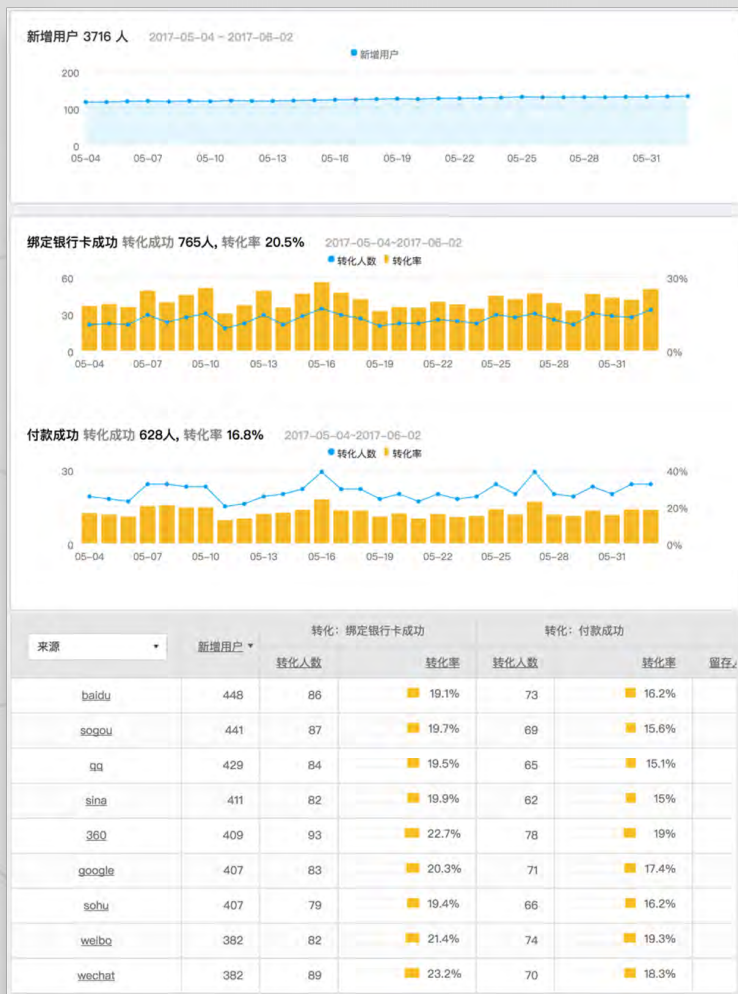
新增用户 3716 人 2017-05-04 - 2017-06-02

新增用户

200
100
0
05-04 05-07 05-10 05-13 05-16 05-19 05-22 05-25 05-28 05-31

绑定银行卡成功 转化成功 765人, 转化率 20.5% 2017-05-04-2017-06-02

转化人数 转化率

60
30
0
30%
0%
05-04 05-07 05-10 05-13 05-16 05-19 05-22 05-25 05-28 05-31

付款成功 转化成功 628人, 转化率 16.8% 2017-05-04-2017-06-02

转化人数 转化率

30
0
40%
20%
0%
05-04 05-07 05-10 05-13 05-16 05-19 05-22 05-25 05-28 05-31

| 来源 | 新增用户 | 转化：绑定银行卡成功 转化人数 | 转化率 | 转化：付款成功 转化人数 | 转化率 | 留存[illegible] |
|---|---|---|---|---|---|---|
| baidu | 448 | 86 | 19.1% | 73 | 16.2% | |
| sogou | 441 | 87 | 19.7% | 69 | 15.6% | |
| qq | 429 | 84 | 19.5% | 65 | 15.1% | |
| sina | 411 | 82 | 19.9% | 62 | 15% | |
| 360 | 409 | 93 | 22.7% | 78 | 19% | |
| google | 407 | 83 | 20.3% | 71 | 17.4% | |
| sohu | 407 | 79 | 19.4% | 66 | 16.2% | |
| weibo | 382 | 82 | 21.4% | 74 | 19.3% | |
| wechat | 382 | 89 | 23.2% | 70 | 18.3% | |